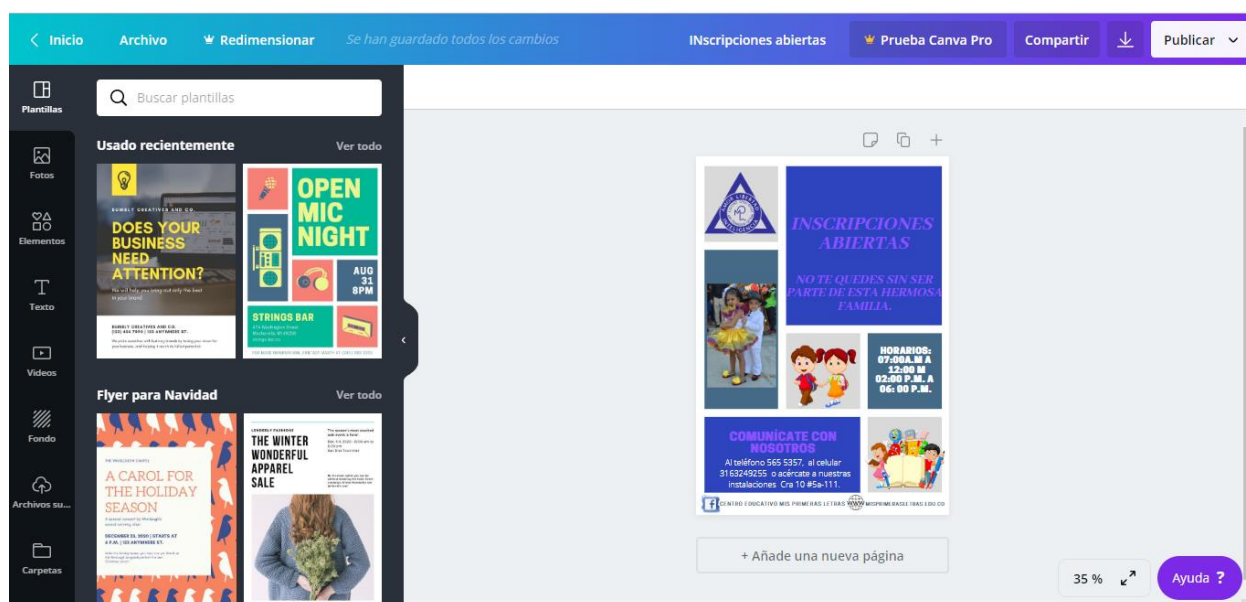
< Inicio Archivo Redimensionar Se han guardado todos los cambios INscripciones abiertas Prueba Canva Pro Compartir Publicar

Plantillas

Buscar plantillas

Usado recientemente Ver todo

Fotos

Elementos

Texto

Videos

Fondo

Archivos su...

Carpetas

BUMBLY CREATIVES AND CO.

DOES YOUR BUSINESS NEED ATTENTION?

We will help you bring not only the best in your brand.

BUMBLY CREATIVES AND CO.

OPEN MIC NIGHT

AUG 31 8PM

STRINGS BAR

Flyer para Navidad Ver todo

A CAROL FOR THE HOLIDAY SEASON

DECEMBER 23, 2020 | STARTS AT 4 P.M. | 123 ANYWHERE ST.

THE WINTER WONDERFUL APPAREL SALE

INSCRIPCIONES ABIERTAS

NO TE QUEDES SIN SER PARTE DE ESTA HERMOSA FAMILIA.

HORARIOS: 07:00A.M A 12:00 M 02:00 P.M. A 06: 00 P.M.

COMUNÍCATE CON NOSOTROS

Al teléfono 565 5357, al celular 3163249255 o acércate a nuestras instalaciones Cra 10 #5a-111.

CENTRO EDUCATIVO MIS PRIMERAS LETRAS MISPRIMERASLETRAS.EDU.CO

+ Añade una nueva página

35 %

Ayuda ?